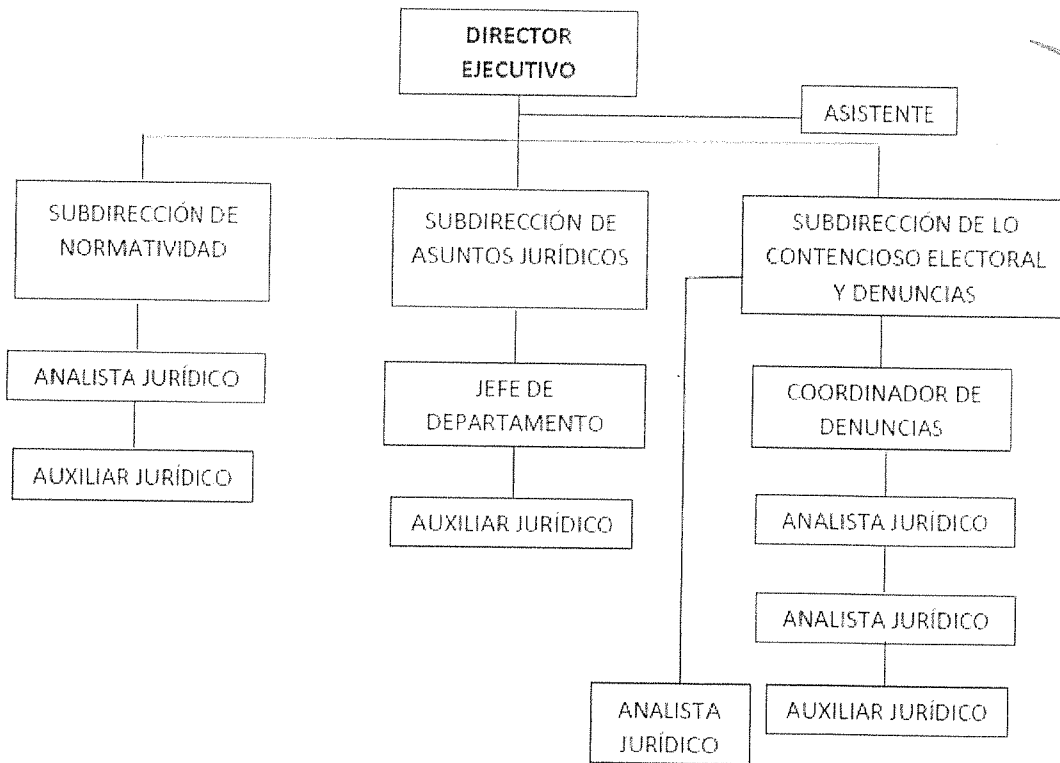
DIRECTOR EJECUTIVO

ASISTENTE

SUBDIRECCIÓN DE NORMATIVIDAD

ANALISTA JURÍDICO

AUXILIAR JURÍDICO

SUBDIRECCIÓN DE ASUNTOS JURÍDICOS

JEFE DE DEPARTAMENTO

AUXILIAR JURÍDICO

SUBDIRECCIÓN DE LO CONTENCIOSO ELECTORAL Y DENUNCIAS

COORDINADOR DE DENUNCIAS

ANALISTA JURÍDICO

ANALISTA JURÍDICO

AUXILIAR JURÍDICO

ANALISTA JURÍDICO